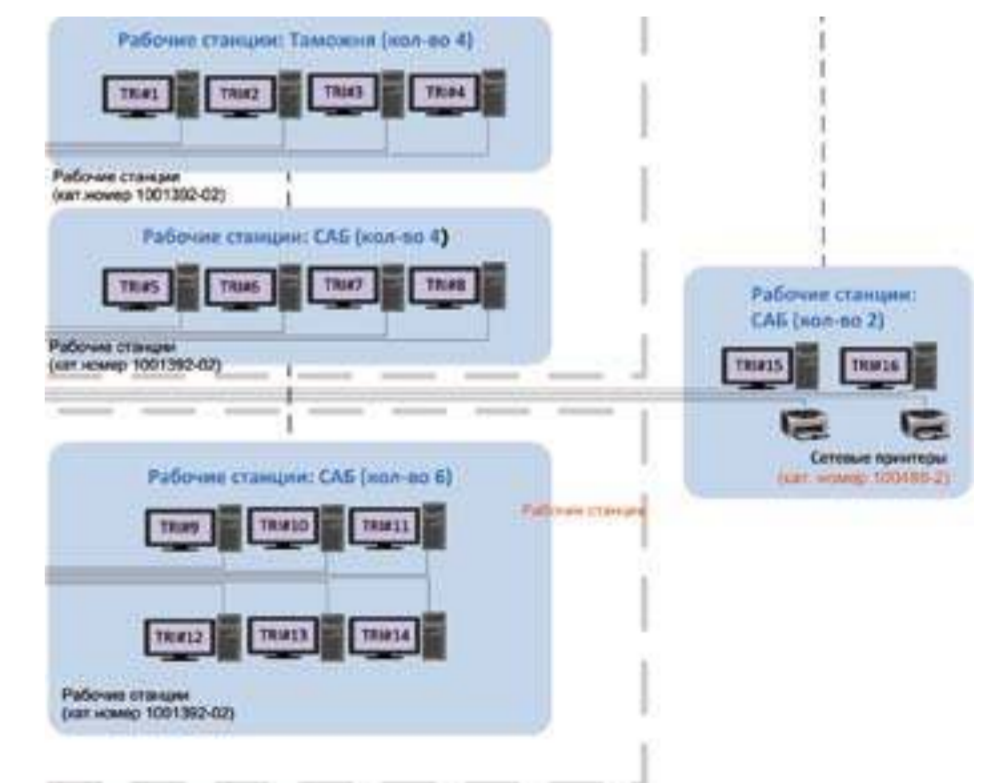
Рабочие станции: Таможня (кол-во 4)

TRI#1 TRI#2 TRI#3 TRI#4

Рабочие станции
(кат.номер 1001392-02)

Рабочие станции: САБ (кол-во 4)

TRI#5 TRI#6 TRI#7 TRI#8

Рабочие станции
(кат.номер 1001392-02)

Рабочие станции:
САБ (кол-во 2)

TRI#15 TRI#16

Сетевые принтеры
(кат. номер 100486-2)

Рабочие станции: САБ (кол-во 6)

TRI#9 TRI#10 TRI#11

Рабочие станции

TRI#12 TRI#13 TRI#14

Рабочие станции
(кат.номер 1001392-02)